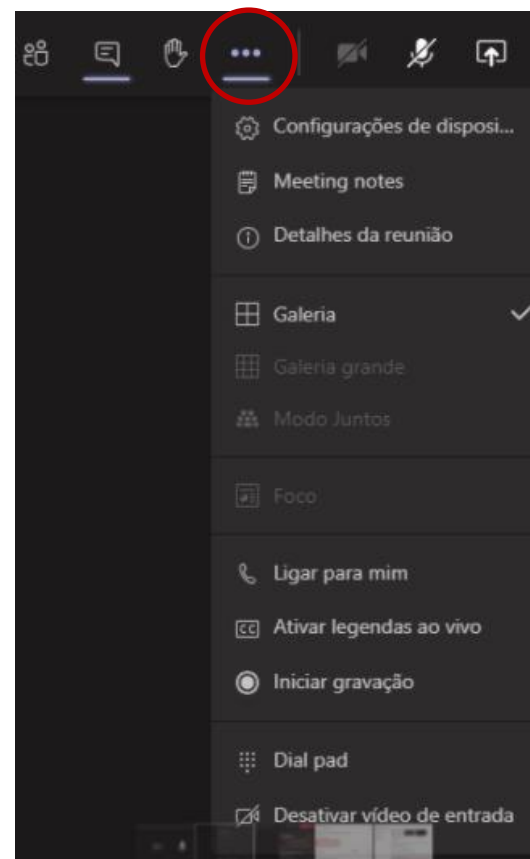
Configurações de disposi...

Meeting notes

Detalhes da reunião

Galeria

Galeria grande

Modo Juntos

Foco

Ligar para mim

Ativar legendas ao vivo

Iniciar gravação

Dial pad

Desativar vídeo de entrada